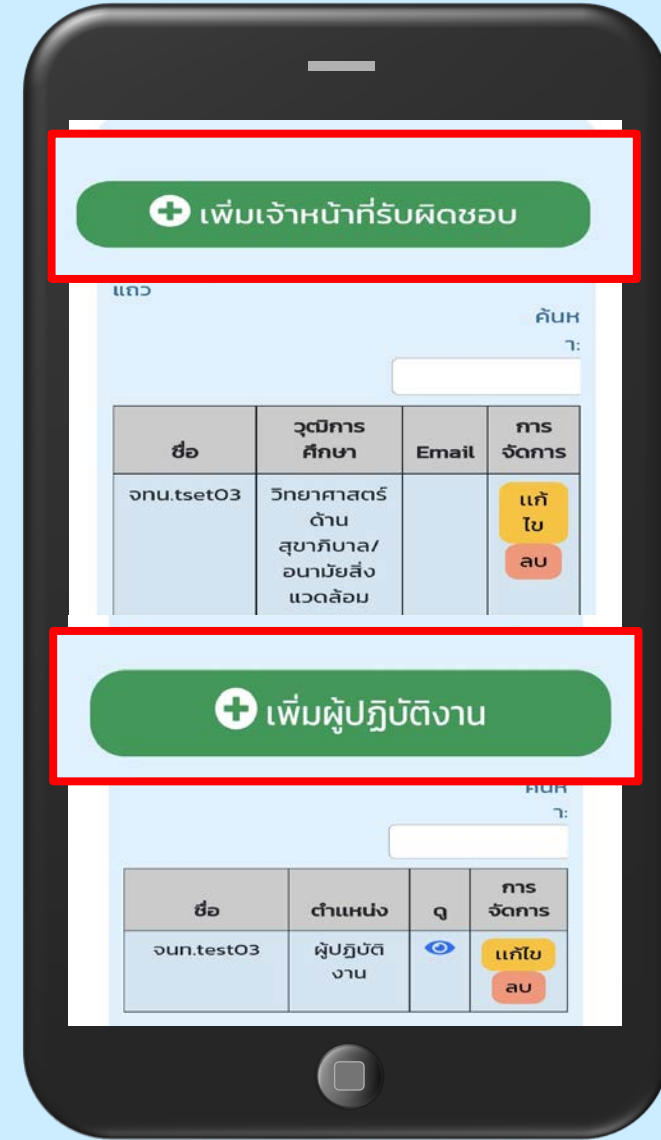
เพิ่มเจ้าหน้าที่รับผิดชอบ

แถว

ค้นห

า:

| ชื่อ | วุฒิการศึกษา | Email | การจัดการ |
|---|---|---|---|
| จทน.tset03 | วิทยาศาสตร์ด้านสุขาภิบาล/อนามัยสิ่งแวดล้อม | | แก้ไข ลบ |

เพิ่มผู้ปฏิบัติงาน

ค้นห

า:

| ชื่อ | ตำแหน่ง | ดู | การจัดการ |
|---|---|---|---|
| จนท.test03 | ผู้ปฏิบัติงาน | | แก้ไข ลบ |